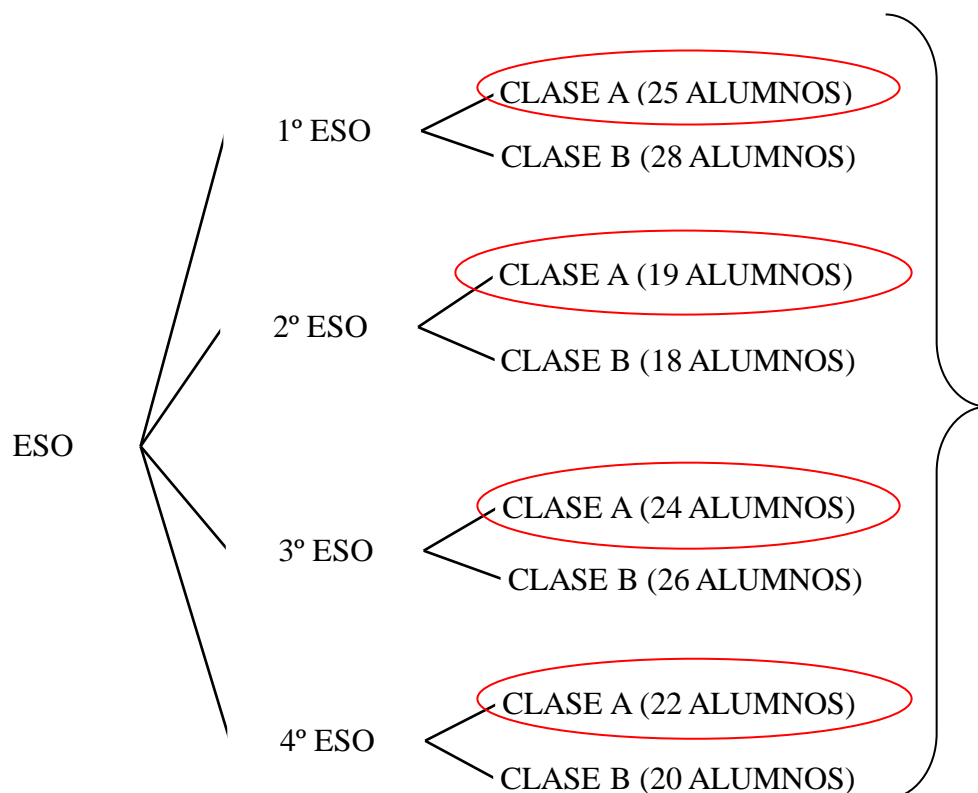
ESO

1º ESO

CLASE A (25 ALUMNOS)

CLASE B (28 ALUMNOS)

2º ESO

CLASE A (19 ALUMNOS)

CLASE B (18 ALUMNOS)

3º ESO

CLASE A (24 ALUMNOS)

CLASE B (26 ALUMNOS)

4º ESO

CLASE A (22 ALUMNOS)

CLASE B (20 ALUMNOS)